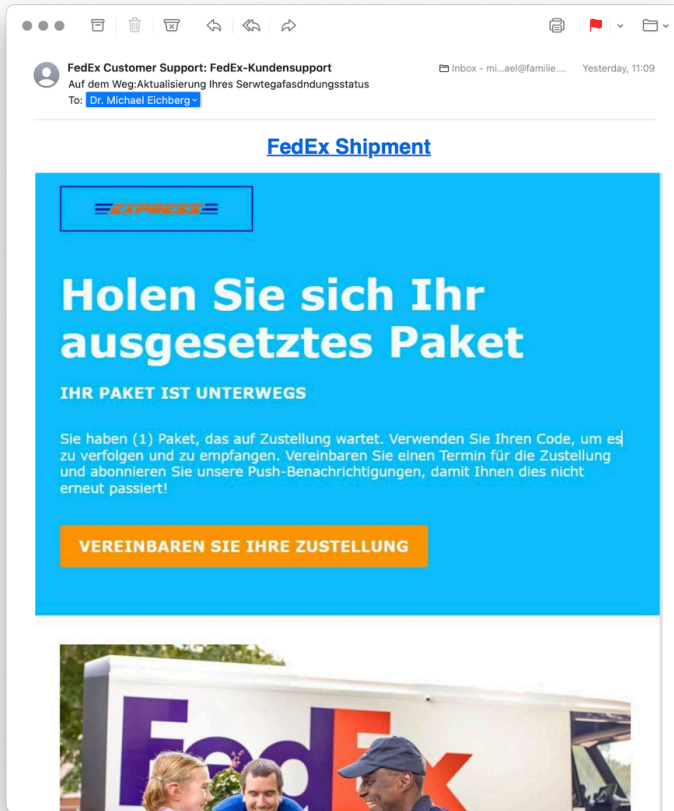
FedEx Customer Support: FedEx-Kundensupport
Auf dem Weg:Aktualisierung Ihres Serwtegafasdndungsstatus
To: Dr. Michael Eichberg

Inbox - mi...ael@familie....  Yesterday, 11:09

FedEx Shipment

EXPRESS

Holen Sie sich Ihr ausgesetztes Paket

IHR PAKET IST UNTERWEGS

Sie haben (1) Paket, das auf Zustellung wartet. Verwenden Sie Ihren Code, um es zu verfolgen und zu empfangen. Vereinbaren Sie einen Termin für die Zustellung und abonnieren Sie unsere Push-Benachrichtigungen, damit Ihnen dies nicht erneut passiert!

VEREINBAREN SIE IHRE ZUSTELLUNG

FedEx